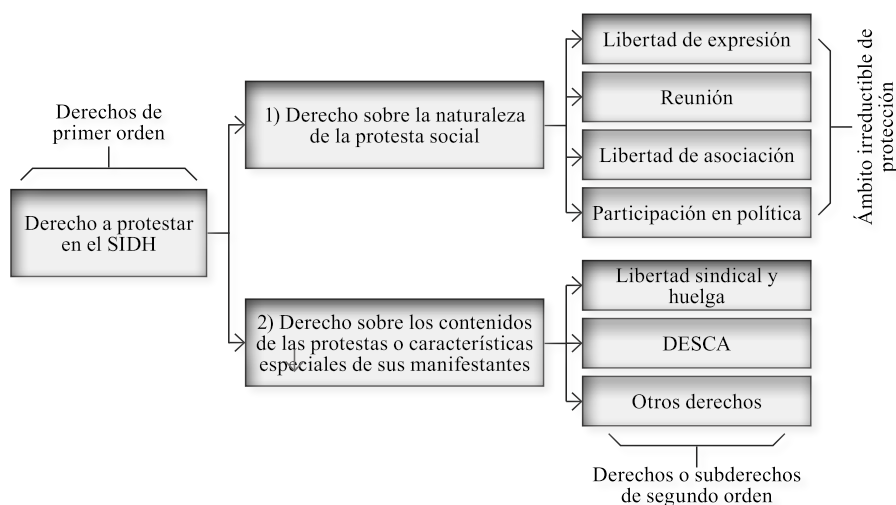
Derechos de primer orden

Derecho a protestar en el SIDH

1) Derecho sobre la naturaleza de la protesta social

Libertad de expresión

Reunión

Libertad de asociación

Participación en política

Ámbito irreductible de protección

2) Derecho sobre los contenidos de las protestas o características especiales de sus manifestantes

Libertad sindical y huelga

DESCA

Otros derechos

Derechos o subderechos de segundo orden